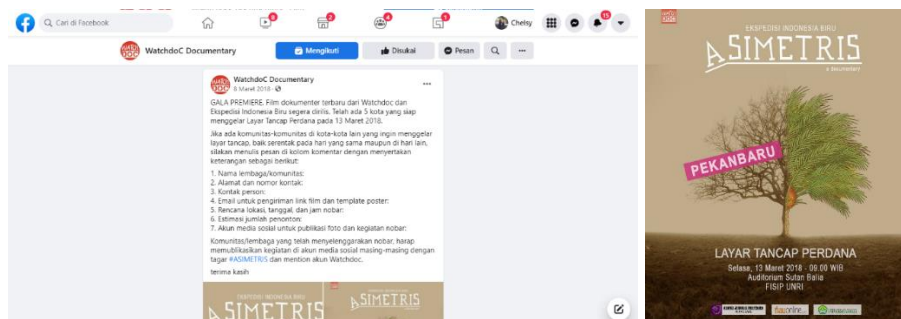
Cari di Facebook

Chelsy

15

WatchdoC Documentary

Mengikuti

Disukai

Pesan

WatchdoC Documentary
8 Maret 2018

GALA PREMIERE. Film dokumenter terbaru dari Watchdoc dan Ekspedisi Indonesia Biru segera dirilis. Telah ada 5 kota yang siap menggelar Layar Tancap Perdana pada 13 Maret 2018.

Jika ada komunitas-komunitas di kota-kota lain yang ingin menggelar layar tancap, baik serentak pada hari yang sama maupun di hari lain, silakan menulis pesan di kolom komentar dengan menyertakan keterangan sebagai berikut:

1. Nama lembaga/komunitas:
2. Alamat dan nomor kontak:
3. Kontak person:
4. Email untuk pengiriman link film dan template poster:
5. Rencana lokasi, tanggal, dan jam nobar:
6. Estimasi jumlah penonton:
7. Akun media sosial untuk publikasi foto dan kegiatan nobar:

Komunitas/lembaga yang telah menyelenggarakan nobar, harap memublikasikan kegiatan di akun media sosial masing-masing dengan tagar #ASIMETRIS dan mention akun Watchdoc.

terima kasih

EKSPEDISI INDONESIA BIRU
ASIMETRIS

EKSPEDISI INDONESIA BIRU
ASIMETRIS
a Documentary

PEKANBARU

LAYAR TANCAP PERDANA
Selasa, 13 Maret 2018 - 09.00 WIB
Auditorium Sutan Balia
FISIP UNRI